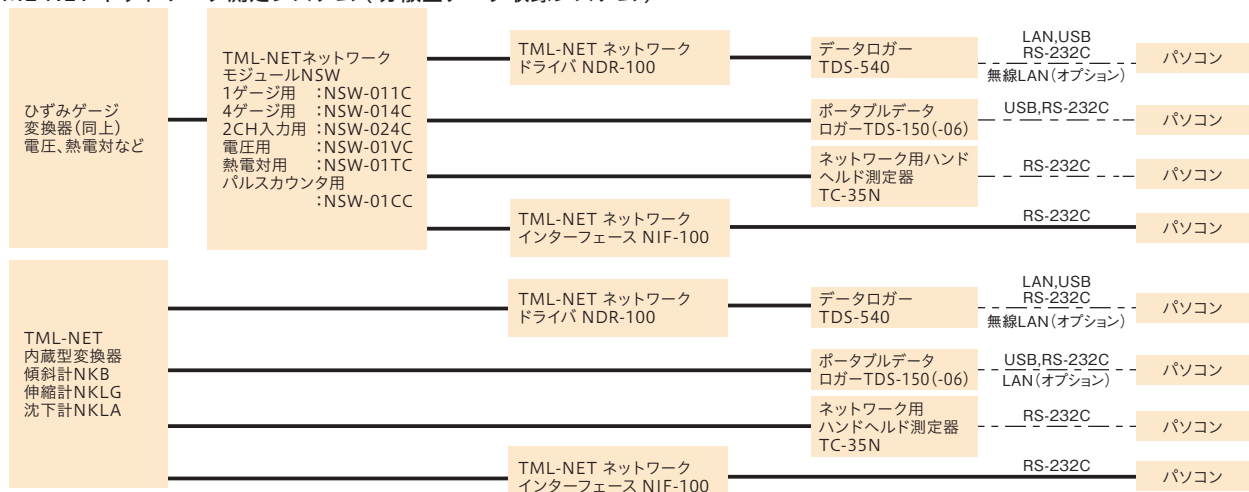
ひずみゲージ
変換器(同上)
電圧、熱電対など

TML-NETネットワーク
モジュールNSW
1ゲージ用 :NSW-011C
4ゲージ用 :NSW-014C
2CH入力用 :NSW-024C
電圧用 :NSW-01VC
熱電対用 :NSW-01TC
パルスカウンタ用
:NSW-01CC

TML-NET ネットワーク
ドライバ NDR-100

データロガー
TDS-540

LAN,USB
RS-232C
無線LAN(オプション)

パソコン

ポータブルデータ
ロガーTDS-150(-06)

USB,RS-232C

パソコン

ネットワーク用ハンド
ヘルド測定器
TC-35N

RS-232C

パソコン

TML-NET ネットワーク
インターフェース NIF-100

RS-232C

パソコン

TML-NET
内蔵型変換器
傾斜計NKB
伸縮計NKLG
沈下計NKLA

TML-NET ネットワーク
ドライバ NDR-100

データロガー
TDS-540

LAN,USB
RS-232C
無線LAN(オプション)

パソコン

ポータブルデータ
ロガーTDS-150(-06)

USB,RS-232C
LAN(オプション)

パソコン

ネットワーク用
ハンドヘルド測定器
TC-35N

RS-232C

パソコン

TML-NET ネットワーク
インターフェース NIF-100

RS-232C

パソコン